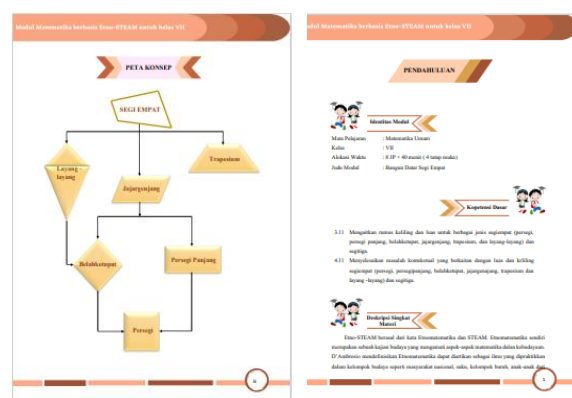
Modul Matematika berbasis Etno-STEAM untuk kelas VII

PETA KONSEP

SEGI EMPAT

Layang - layang

Trapesium

Jajargenjang

Belahketupat

Persegi Panjang

Persegi

ii

Modul Matematika berbasis Etno-STEAM untuk kelas VII

PENDAHULUAN

Identitas Modul

Mata Pelajaran : Matematika Umum
Kelas : VII
Alokasi Waktu : 8 JP × 40 menit ( 4 tatap muka)
Judu Modul : Bangun Datar Segi Empat

Kompetensi Dasar

3.11 Mengaitkan rumus keliling dan luas untuk berbagai jenis segiempat (persegi, persegi panjang, belahketupat, jajargenjang, trapesium, dan layang-layang) dan segitiga.

4.11 Menyelesaikan masalah kontekstual yang berkaitan dengan luas dan keliling segiempat (persegi, persegipanjang, belahketupat, jajargenjang, trapesium dan layang -layang) dan segitiga.

Deskripsi Singkat Materi

Etno-STEAM berasal dari kata Etnomatematika dan STEAM. Etnomatematika sendiri merupakan sebuah kajian budaya yang mengamati aspek-aspek matematika dalam kebudayaan. D'Ambrosio mendefinisikan Etnomatematika dapat diartikan sebagai ilmu yang dipraktikkan dalam kelompok budaya seperti masyarakat nasional, suku, kelompok buruh, anak-anak dari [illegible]

1